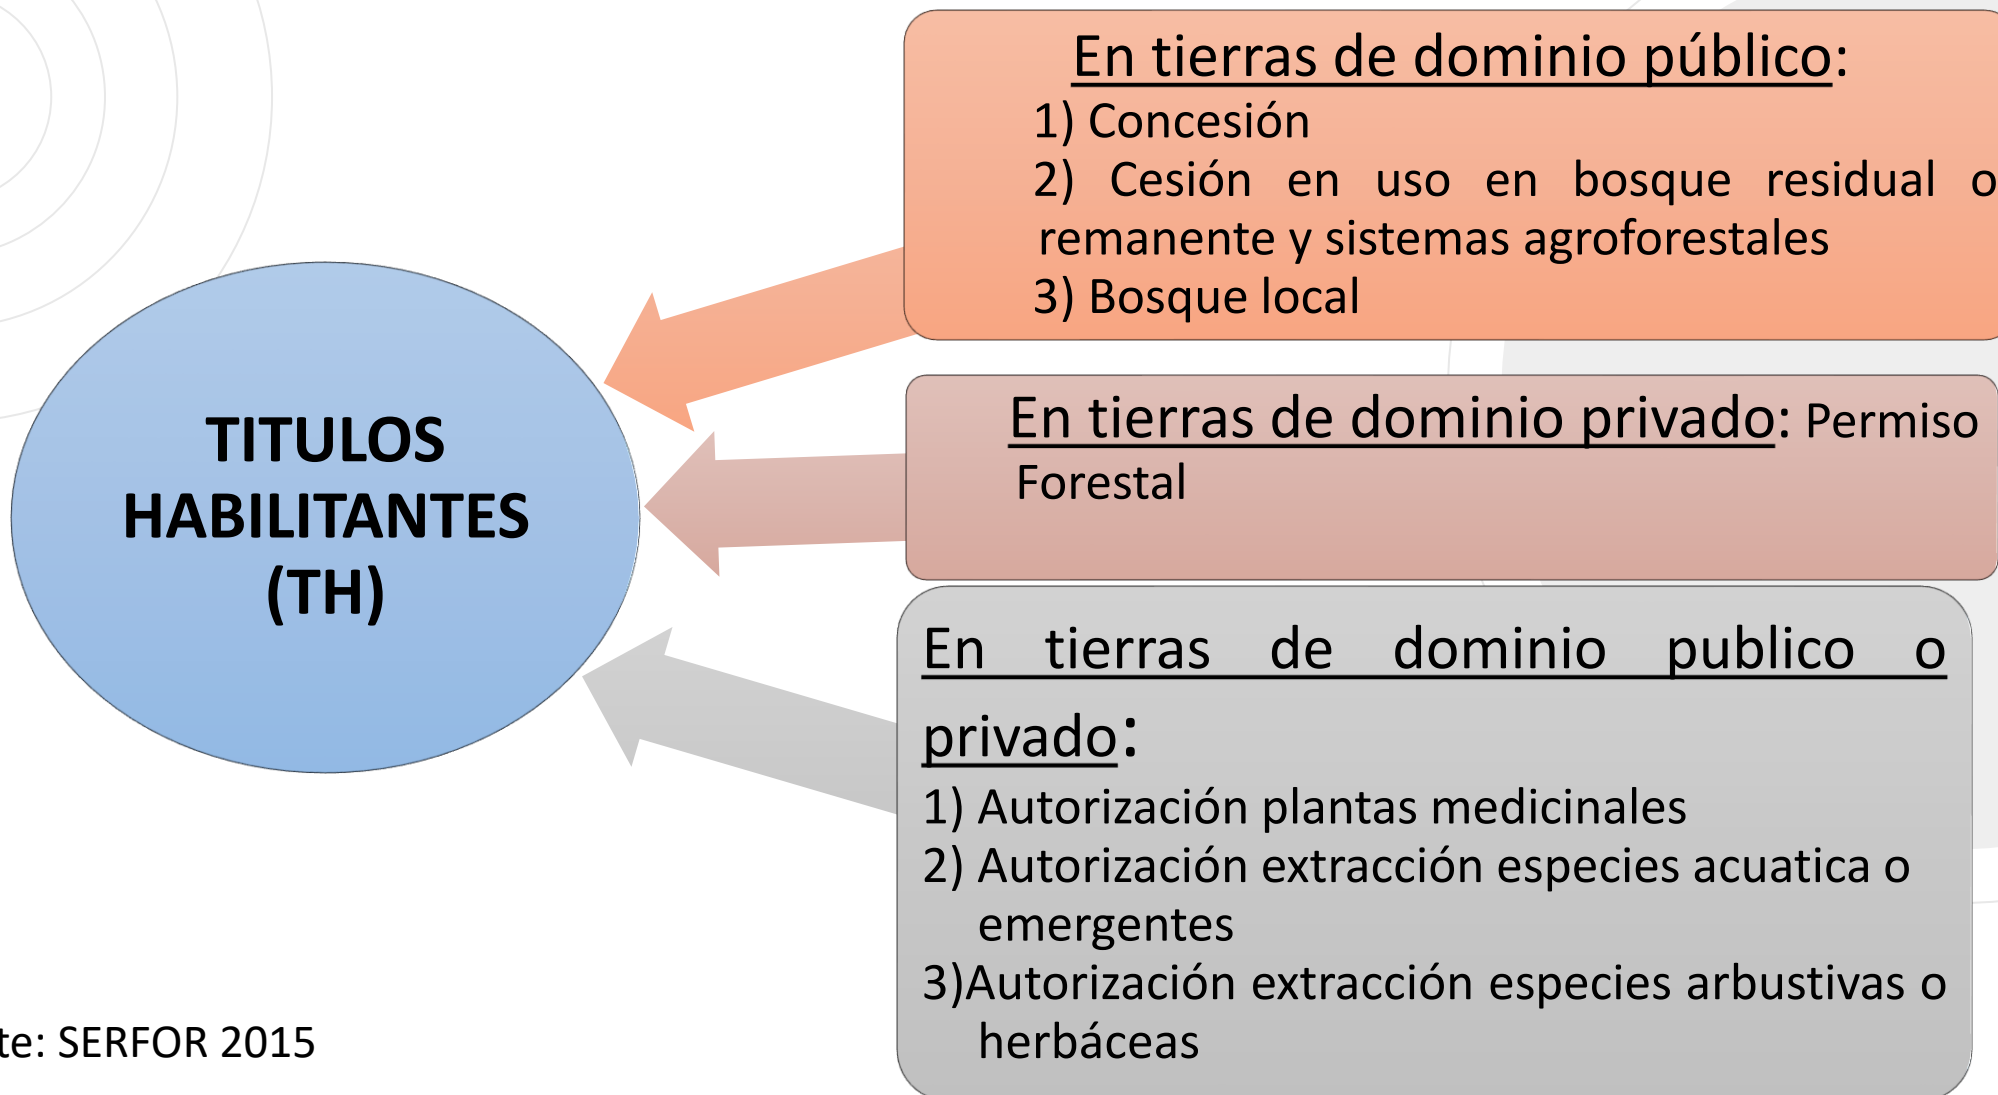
TITULOS HABILITANTES (TH)

En tierras de dominio público:
1) Concesión
2) Cesión en uso en bosque residual o remanente y sistemas agroforestales
3) Bosque local

En tierras de dominio privado: Permiso Forestal

En tierras de dominio publico o privado:
1) Autorización plantas medicinales
2) Autorización extracción especies acuatica o emergentes
3)Autorización extracción especies arbustivas o herbáceas

te: SERFOR 2015